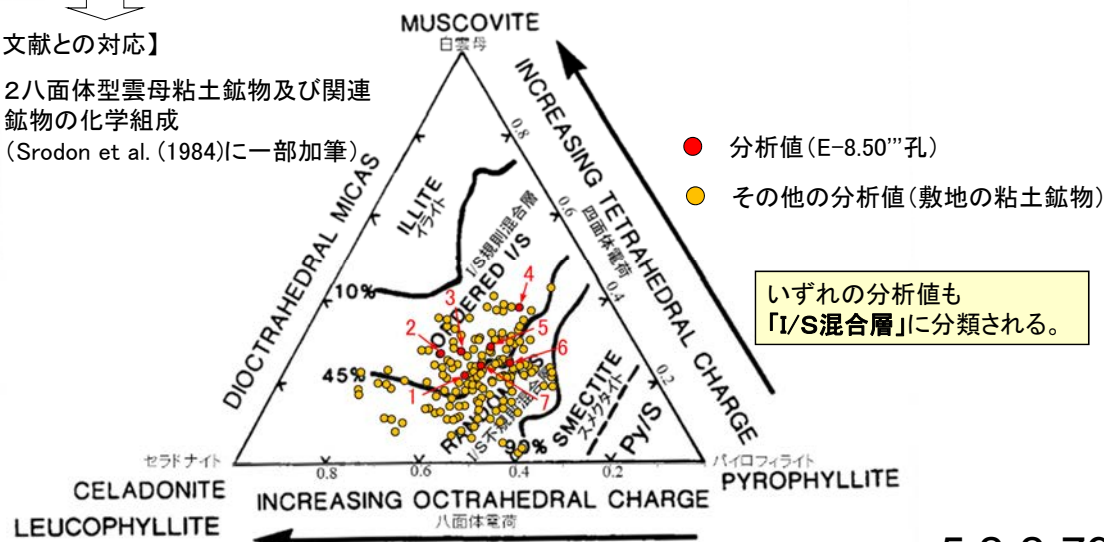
文献との対応】

2八面体型雲母粘土鉱物及び関連鉱物の化学組成
(Srodon et al. (1984)に一部加筆)

MUSCOVITE
白雲母

INCREASING TETRAHEDRAL CHARGE
四面体電荷

0.8
0.6
0.4
0.2

DIOCTRAHEDRAL MICAS

ILLITE
イライト

I/S規則混合層
ORDERED I/S

10%
45%

RANDOM I/S
I/S不規則混合層

SMECTITE
スメクタイト

90%

Py/S

1
2
3
4
5
6
7

セラドナイト
CELADONITE
LEUCOPHYLLITE

0.8
0.6
0.4
0.2

INCREASING OCTRAHEDRAL CHARGE
八面体電荷

パイロフィライト
PYROPHYLLITE

分析値(E-8.50'''孔)
その他の分析値(敷地の粘土鉱物)

いずれの分析値も
「I/S混合層」に分類される。

5-2-2-7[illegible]